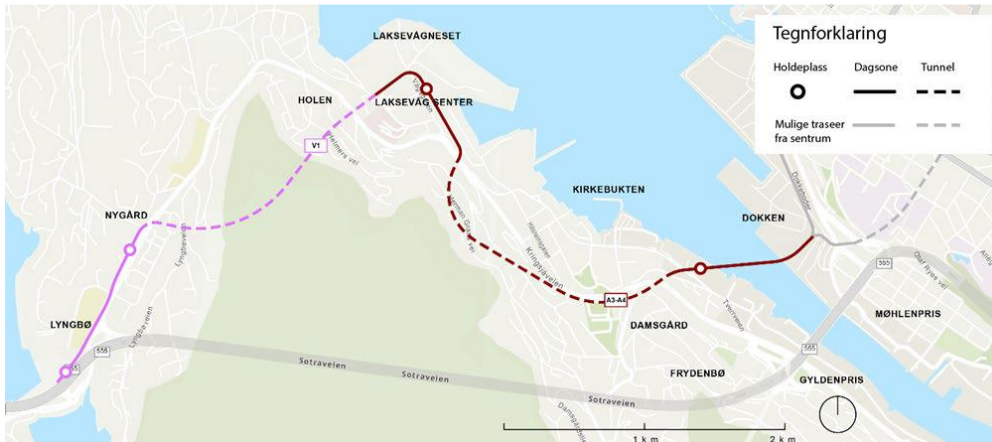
Tegnforklaring

Holdeplass

Dagsone

Tunnel

Mulige traseer fra sentrum

LAKSEVÅGNESET

HOLEN

LAKSEVÅG SENTER

V1

NYGÅRD

KIRKEBUKTEN

DOKKEN

LYNGBØ

A3-A4

DAMSGÅRD

MØHLENPRIS

FRYDENBØ

GYLDENPRIS

Sotraveien

Sotraveien

Sotraveien

Kringsjåveien

Lyngbøveien

555

555

Damsgårdsveien

Olaf Ryes vei

Tverrveien

1 km

2 km